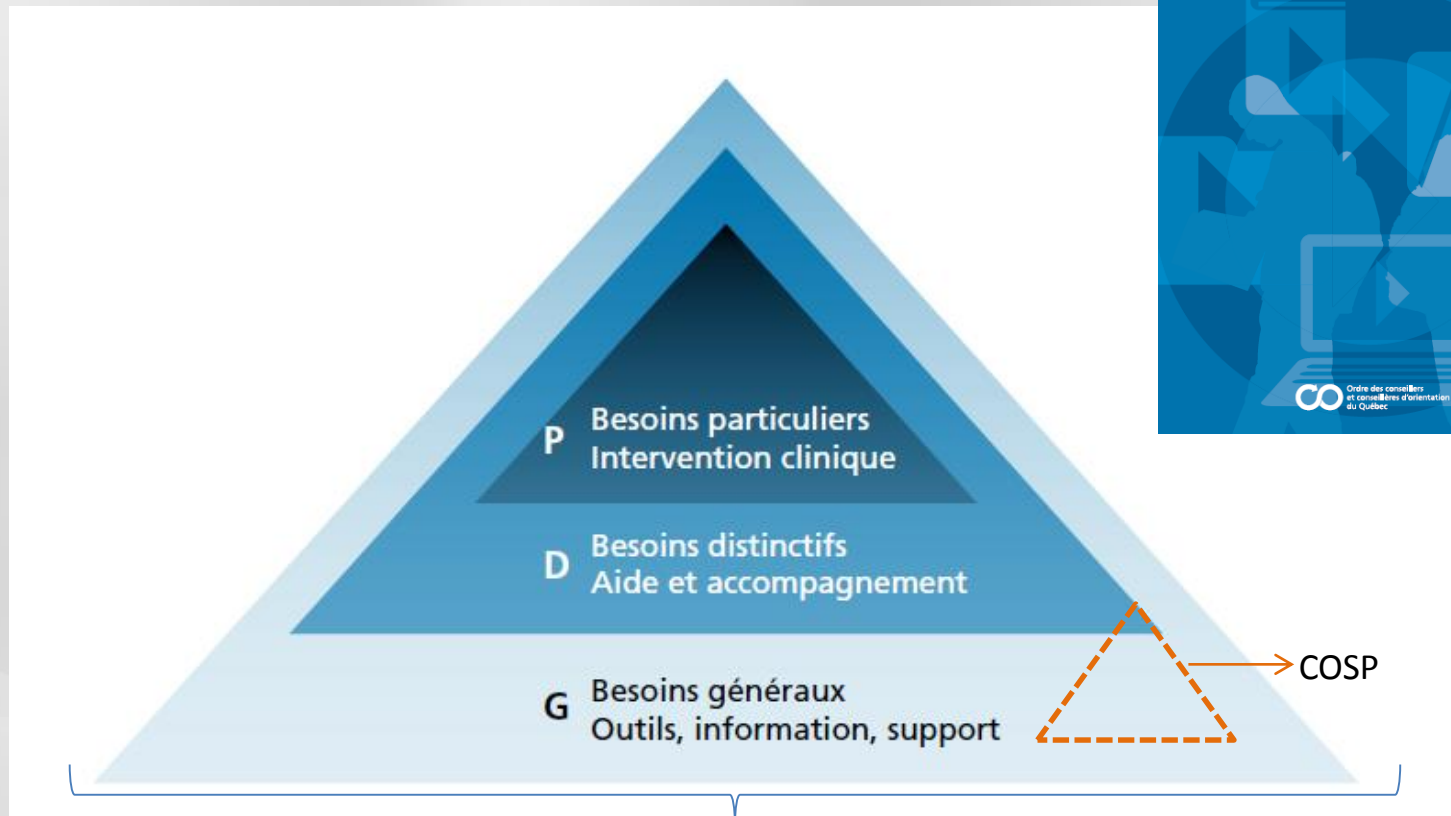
P Besoins particuliers
Intervention clinique

D Besoins distinctifs
Aide et accompagnement

G Besoins généraux
Outils, information, support

COSP

Ordre des conseillers et conseillères d'orientation du Québec